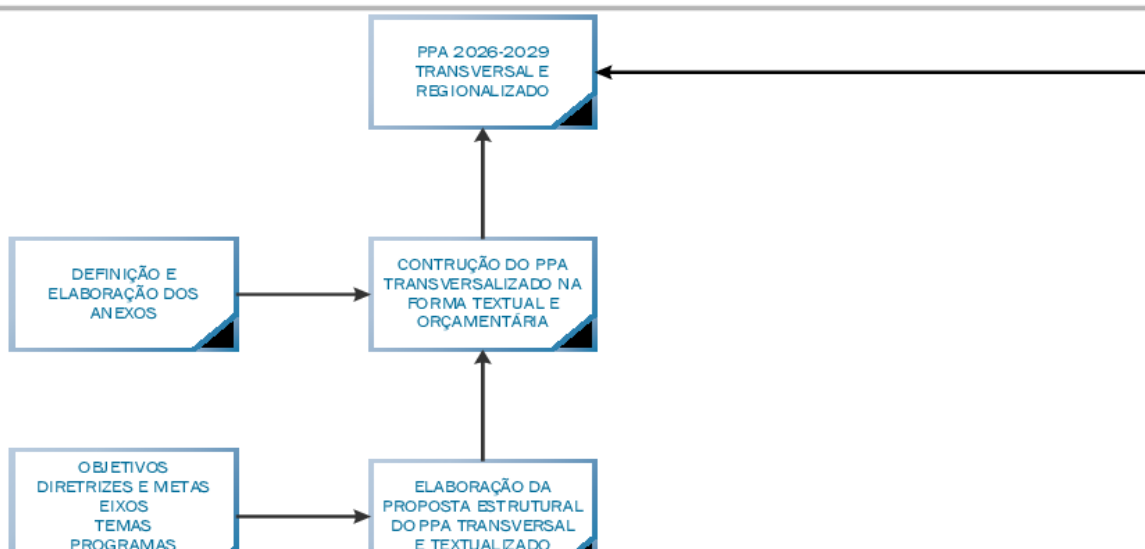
PPA 2026-2029
TRANSVERSAL E
REGIONALIZADO

DEFINIÇÃO E
ELABORAÇÃO DOS
ANEXOS

CONTRUÇÃO DO PPA
TRANSVERSALIZADO NA
FORMA TEXTUAL E
ORÇAMENTÁRIA

OBJETIVOS
DIRETRIZES E METAS
EIXOS
TEMAS
PROGRAMAS

ELABORAÇÃO DA
PROPOSTA ESTRUTURAL
DO PPA TRANSVERSAL
E TEXTUALIZADO